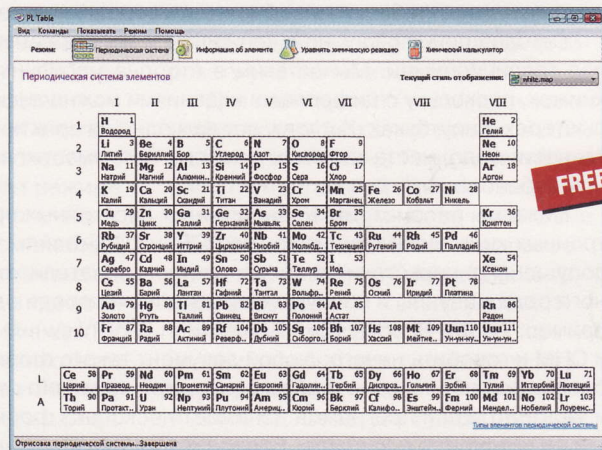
PL Table

Вид Команды Показывать Режим Помощь

Режим: Периодическая система Информация об элементе Уравнять химическую реакцию Химический калькулятор

Периодическая система элементов

Текущий стиль отображения: white.map

I II III IV V VI VII VIII VIII

| | I | II | III | IV | V | VI | VII | VIII | | | VIII |
|---|---|---|---|---|---|---|---|---|---|---|---|
| 1 | H 1 Водород | | | | | | | | | | He 2 Гелий |
| 2 | Li 3 Литий | Be 4 Бериллий | B 5 Бор | C 6 Углерод | N 7 Азот | O 8 Кислород | F 9 Фтор | | | | Ne 10 Неон |
| 3 | Na 11 Натрий | Mg 12 Магний | Al 13 Алюмин... | Si 14 Кремний | P 15 Фосфор | S 16 Сера | Cl 17 Хлор | | | | Ar 18 Аргон |
| 4 | K 19 Калий | Ca 20 Кальций | Sc 21 Скандий | Ti 22 Титан | V 23 Ванадий | Cr 24 Хром | Mn 25 Марганец | Fe 26 Железо | Co 27 Кобальт | Ni 28 Никель | |
| 5 | Cu 29 Медь | Zn 30 Цинк | Ga 31 Галлий | Ge 32 Германий | As 33 Мышьяк | Se 34 Селен | Br 35 Бром | | | | Kr 36 Криптон |
| 6 | Rb 37 Рубидий | Sr 38 Стронций | Y 39 Иттрий | Zr 40 Цирконий | Nb 41 Ниобий | Mo 42 Молибден | Tc 43 Технеций | Ru 44 Рутений | Rh 45 Родий | Pd 46 Палладий | |
| 7 | Ag 47 Серебро | Cd 48 Кадмий | In 49 Индий | Sn 50 Олово | Sb 51 Сурьма | Te 52 Теллур | I 53 Иод | | | | Xe 54 Ксенон |
| 8 | Cs 55 Цезий | Ba 56 Барий | La 57 Лантан | Hf 72 Гафний | Ta 73 Тантал | W 74 Вольфр... | Re 75 Рений | Os 76 Осмий | Ir 77 Иридий | Pt 78 Платина | |
| 9 | Au 79 Золото | Hg 80 Ртуть | Tl 81 Таллий | Pb 82 Свинец | Bi 83 Висмут | Po 84 Полоний | At 85 Астат | | | | Rn 86 Радон |
| 10 | Fr 87 Франций | Ra 88 Радий | Ac 89 Актиний | Rf 104 Резерф... | Db 105 Дубний | Sg 106 Сиборг... | Bh 107 Борий | Hs 108 Хассий | Mt 109 Мейтне... | Uun 110 Ун-ун-ну... | Uuu 111 Ун-ун-ун... |

FREE

| L | Ce 58 Церий | Pr 59 Празеод... | Nd 60 Неодим | Pm 61 Прометий | Sm 62 Самарий | Eu 63 Европий | Gd 64 Гадолин... | Tb 65 Тербий | Dy 66 Диспроз... | Ho 67 Гольмий | Er 68 Эрбий | Tm 69 Тулий | Yb 70 Иттербий | Lu 71 Лютеций |
|---|---|---|---|---|---|---|---|---|---|---|---|---|---|---|
| A | Th 90 Торий | Pa 91 Протакт... | U 92 Уран | Np 93 Нептуний | Pu 94 Плутоний | Am 95 Америц... | Cm 96 Кюрий | Bk 97 Берклий | Cf 98 Калифор... | Es 99 Эйнштейн... | Fm 100 Фермий | Md 101 Менделе... | No 102 Нобелий | Lr 103 Лоуренс... |

Типы элементов периодической системы

Отрисовка периодической системы...Завершена